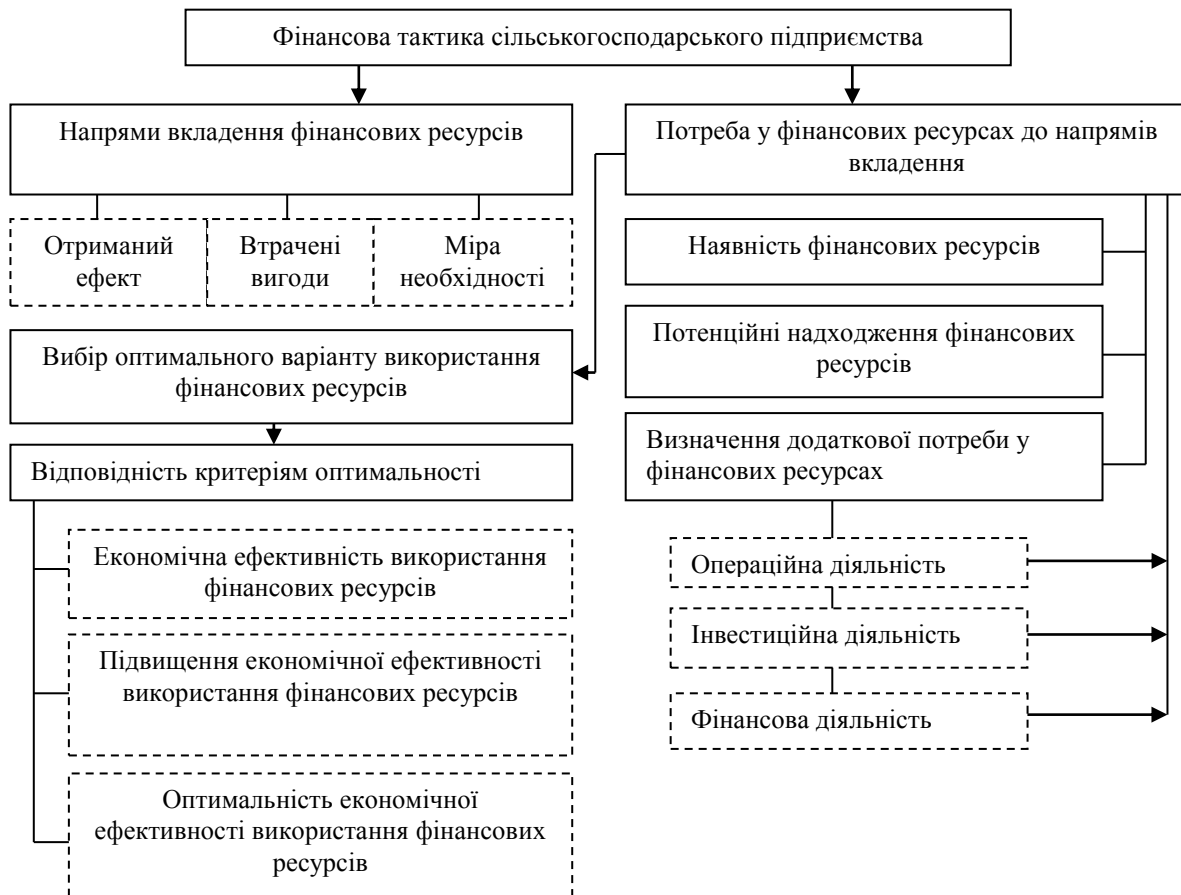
Фінансова тактика сільськогосподарського підприємства

Напрями вкладення фінансових ресурсів

Отриманий ефект

Втрачені вигоди

Міра необхідності

Вибір оптимального варіанту використання фінансових ресурсів

Відповідність критеріям оптимальності

Економічна ефективність використання фінансових ресурсів

Підвищення економічної ефективності використання фінансових ресурсів

Оптимальність економічної ефективності використання фінансових ресурсів

Потреба у фінансових ресурсах до напрямів вкладення

Наявність фінансових ресурсів

Потенційні надходження фінансових ресурсів

Визначення додаткової потреби у фінансових ресурсах

Операційна діяльність

Інвестиційна діяльність

Фінансова діяльність